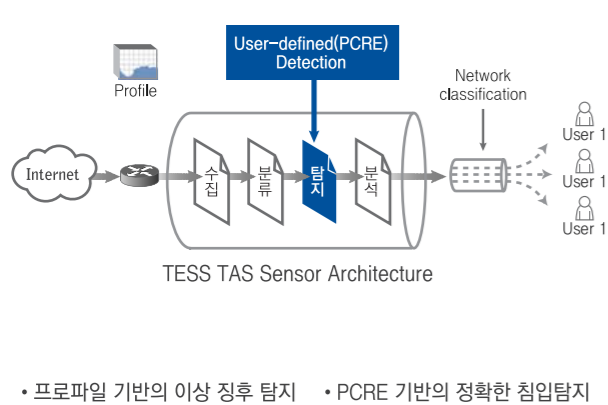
User-defined(PCRE) Detection

Profile

Network classification

Internet

수집

분류

탐지

분석

User 1

User 1

User 1

TESS TAS Sensor Architecture

• 프로파일 기반의 이상 징후 탐지 • PCRE 기반의 정확한 침입탐지